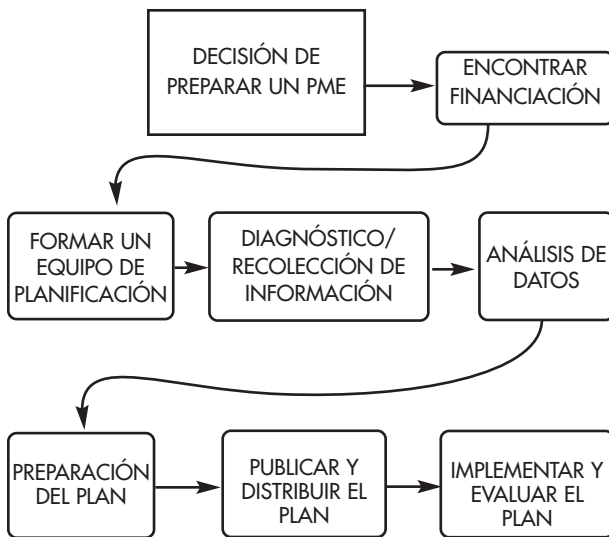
DECISIÓN DE PREPARAR UN PME

ENCONTRAR FINANCIACIÓN

FORMAR UN EQUIPO DE PLANIFICACIÓN

DIAGNÓSTICO/ RECOLECCIÓN DE INFORMACIÓN

ANÁLISIS DE DATOS

PREPARACIÓN DEL PLAN

PUBLICAR Y DISTRIBUIR EL PLAN

IMPLEMENTAR Y EVALUAR EL PLAN